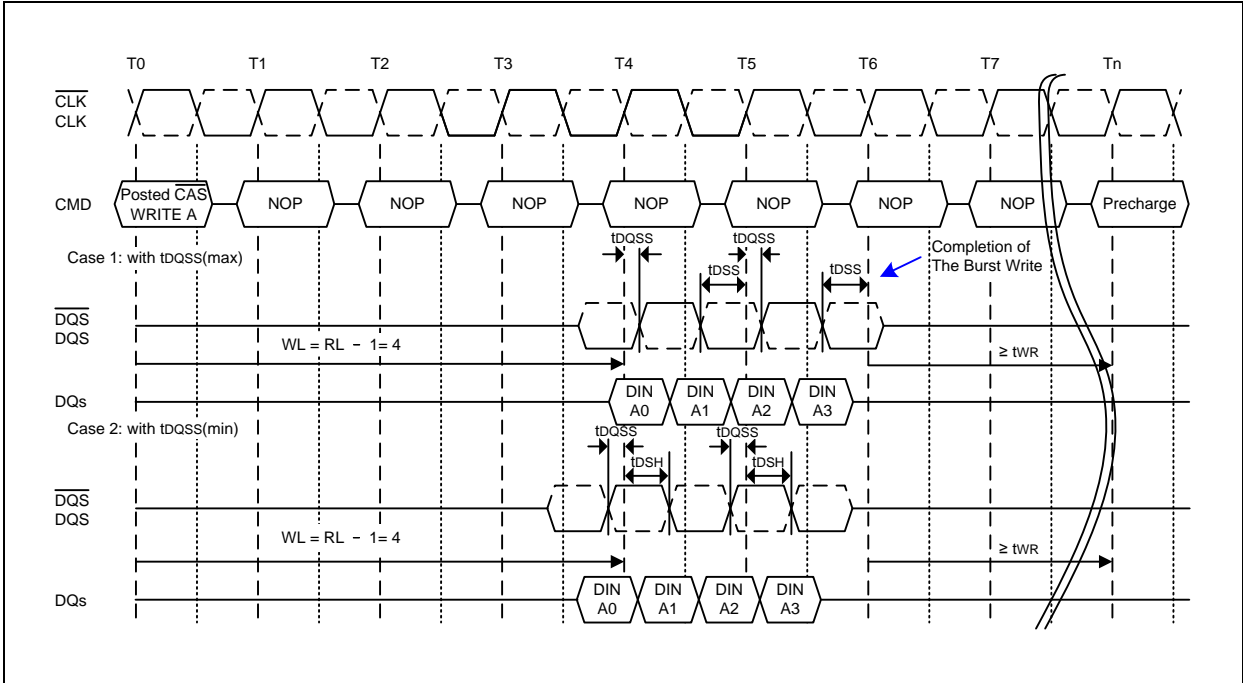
T0 T1 T2 T3 T4 T5 T6 T7 Tn

$\overline{CLK}$
CLK

CMD
Posted $\overline{CAS}$ WRITE A
NOP
NOP
NOP
NOP
NOP
NOP
NOP
Precharge

Case 1: with tDQSS(max)
tDQSS
tDQSS
tDSS
tDSS
Completion of The Burst Write

$\overline{DQS}$
DQS
WL = RL - 1= 4
≥ tWR

DQs
DIN A0
DIN A1
DIN A2
DIN A3

Case 2: with tDQSS(min)
tDQSS
tDSH
tDQSS
tDSH

$\overline{DQS}$
DQS
WL = RL - 1= 4
≥ tWR

DQs
DIN A0
DIN A1
DIN A2
DIN A3